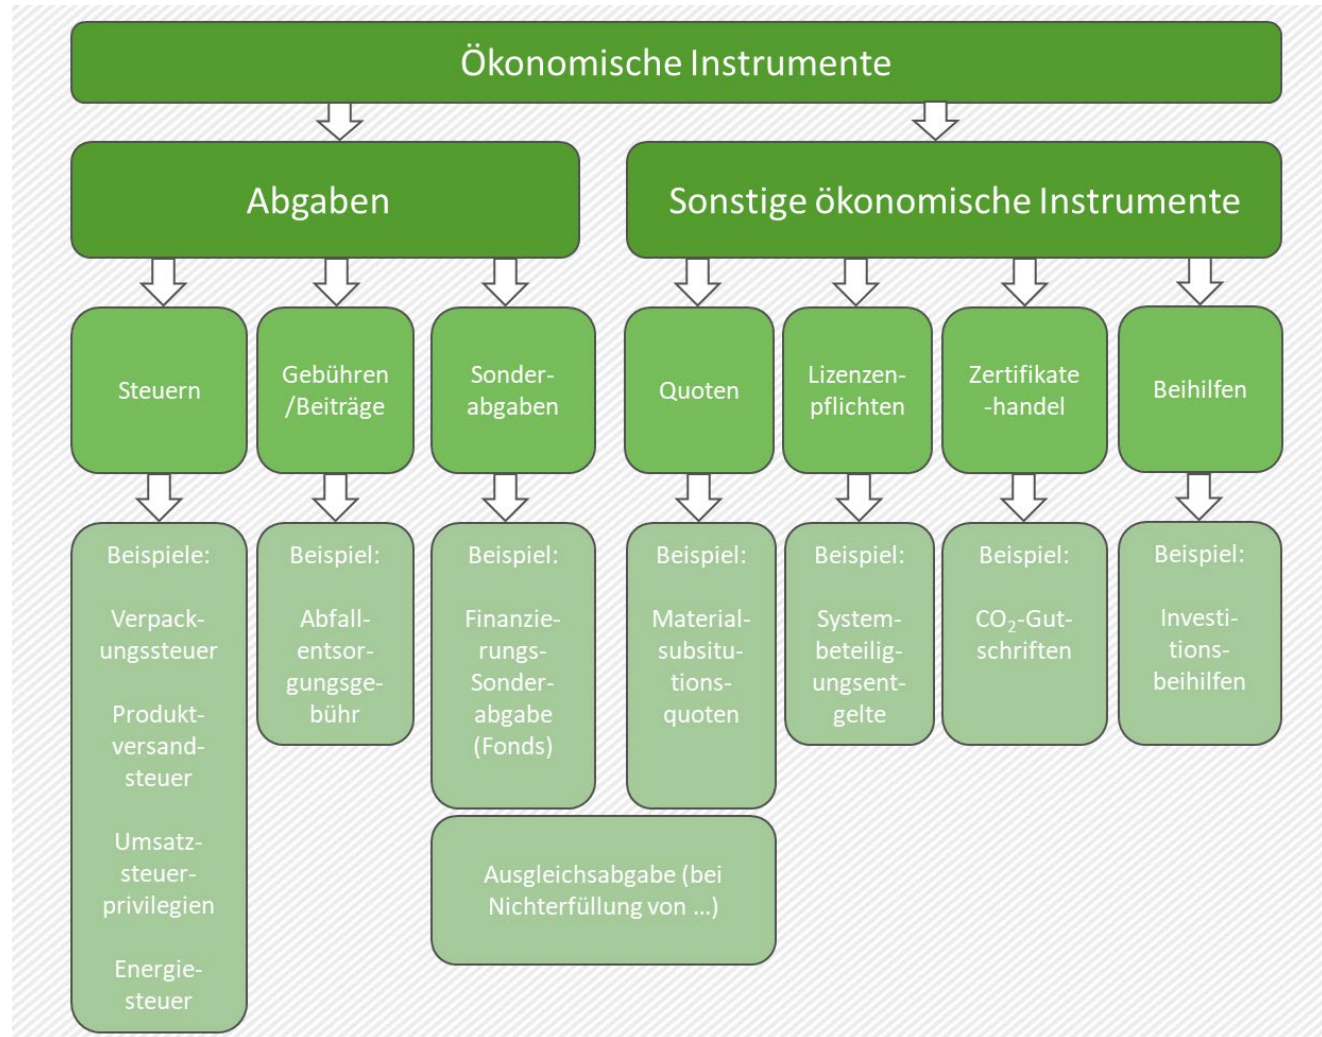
Ökonomische Instrumente

Abgaben

Sonstige ökonomische Instrumente

Steuern

Gebühren /Beiträge

Sonderabgaben

Quoten

Lizenzenpflichten

Zertifikate -handel

Beihilfen

Beispiele:

Verpackungssteuer

Produktversandsteuer

Umsatzsteuerprivilegien

Energiesteuer

Beispiel:

Abfallentsorgungsgebühr

Beispiel:

Finanzierungs-Sonderabgabe (Fonds)

Beispiel:

Materialsubsitutionsquoten

Beispiel:

Systembeteiligungsentgelte

Beispiel:

$CO_2$-Gutschriften

Beispiel:

Investitionsbeihilfen

Ausgleichsabgabe (bei Nichterfüllung von ...)